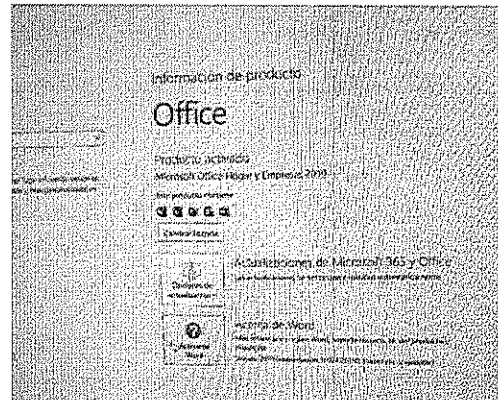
Información de producto

Office

Producto activado
Microsoft Office Hogar y Empresas 2019

Este producto contiene

Cambiar licencia

Actualizaciones de Microsoft 365 y Office
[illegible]

Opciones de actualización

Acerca de Word
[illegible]

Acerca de Word